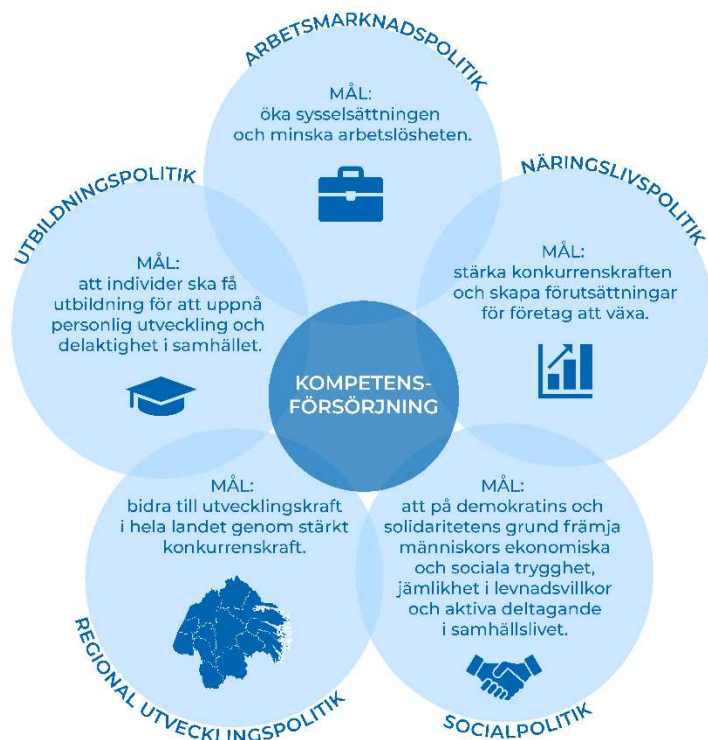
ARBETSMARKNADSPOLITIK

MÅL:
öka sysselsättningen och minska arbetslösheten.

NÄRINGSLIVSPOLITIK

MÅL:
stärka konkurrenskraften och skapa förutsättningar för företag att växa.

UTBILDNINGSPOLITIK

MÅL:
att individer ska få utbildning för att uppnå personlig utveckling och delaktighet i samhället.

KOMPETENSFÖRSÖRJNING

MÅL:
bidra till utvecklingskraft i hela landet genom stärkt konkurrenskraft.

REGIONAL UTVECKLINGSPOLITIK

MÅL:
att på demokratins och solidaritetens grund främja människors ekonomiska och sociala trygghet, jämlikhet i levnadsvillkor och aktiva deltagande i samhällslivet.

SOCIALPOLITIK